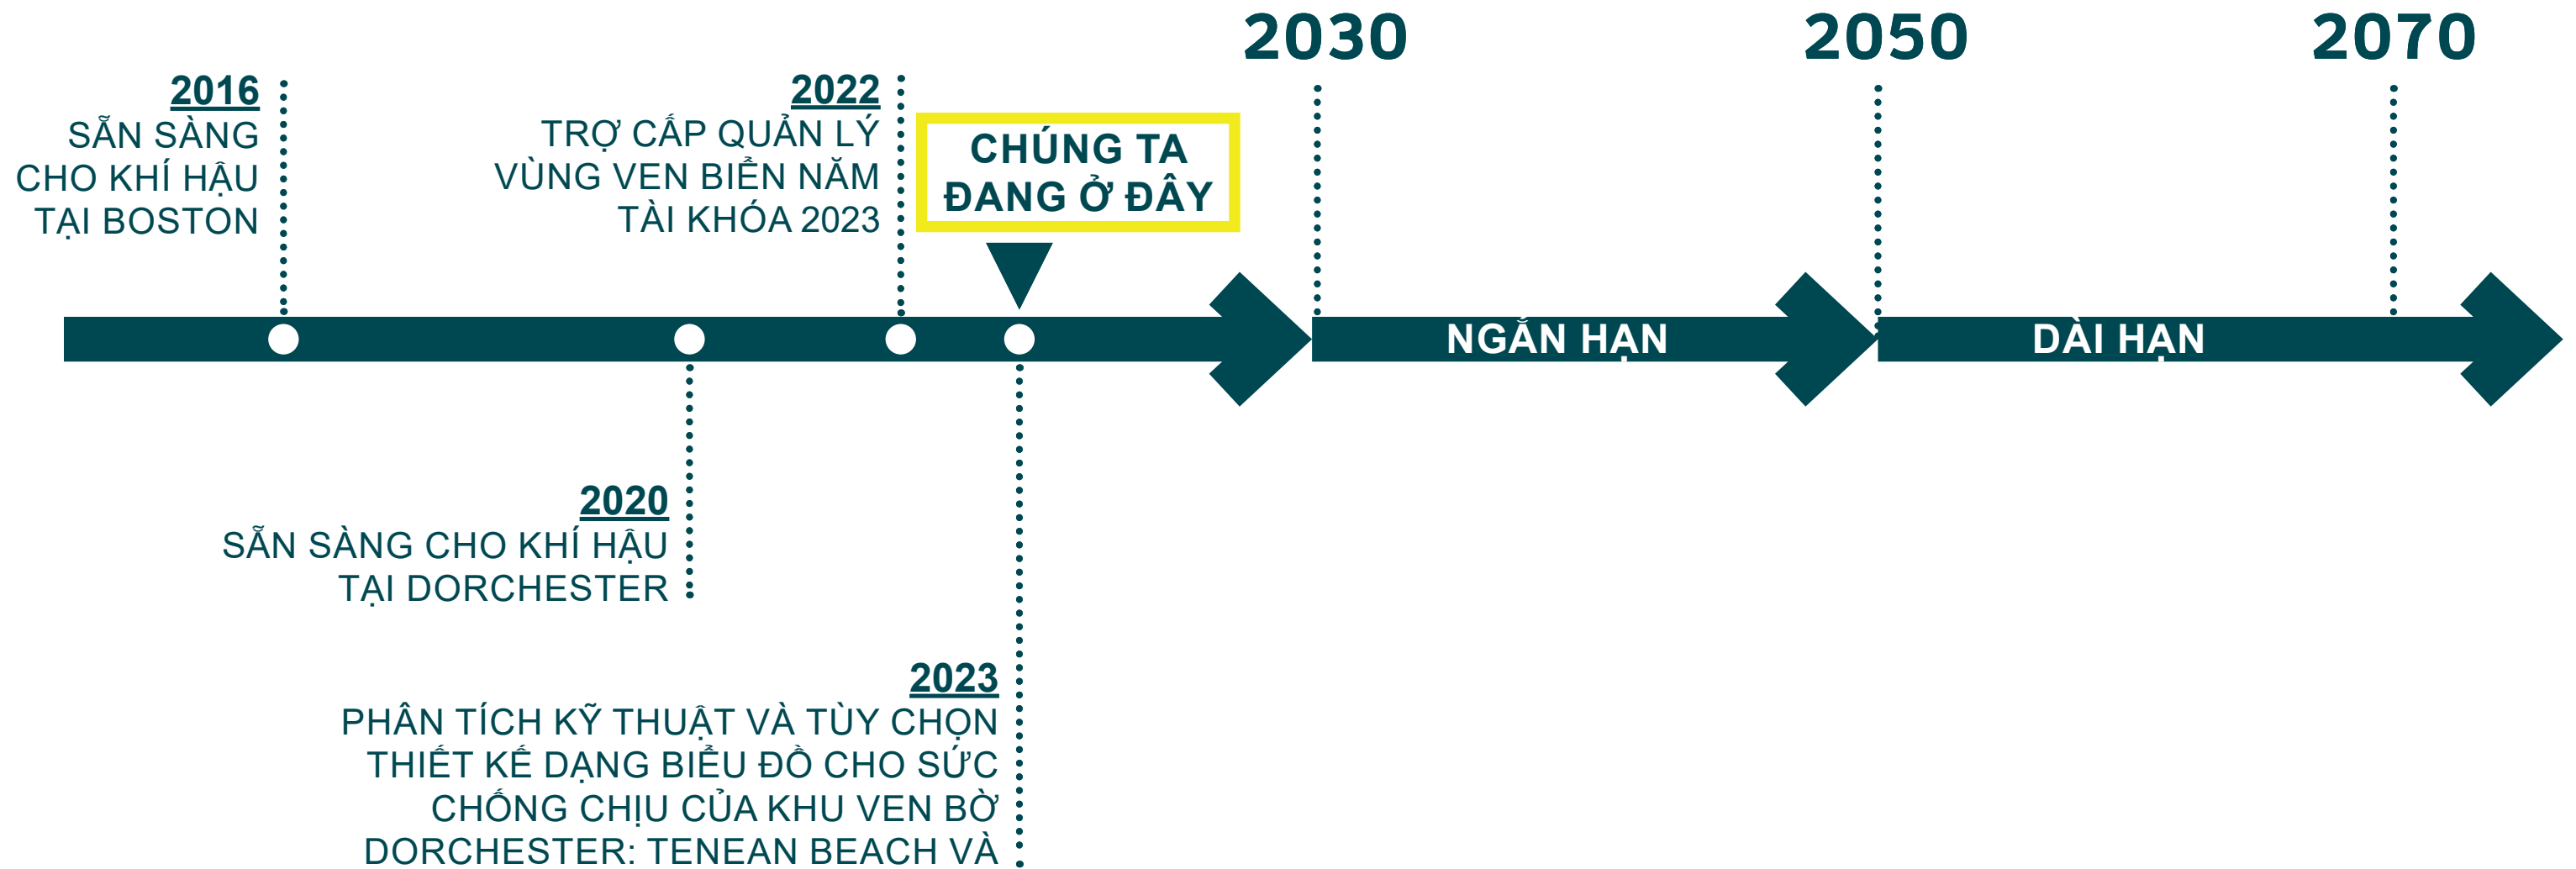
2030

2050

2070

2016
SẴN SÀNG CHO KHÍ HẬU TẠI BOSTON

2022
TRỢ CẤP QUẢN LÝ VÙNG VEN BIỂN NĂM TÀI KHÓA 2023

CHÚNG TA ĐANG Ở ĐÂY

NGẮN HẠN

DÀI HẠN

2020
SẴN SÀNG CHO KHÍ HẬU TẠI DORCHESTER

2023
PHÂN TÍCH KỸ THUẬT VÀ TÙY CHỌN THIẾT KẾ DẠNG BIỂU ĐỒ CHO SỨC CHỐNG CHỊU CỦA KHU VEN BỜ DORCHESTER: TENEAN BEACH VÀ